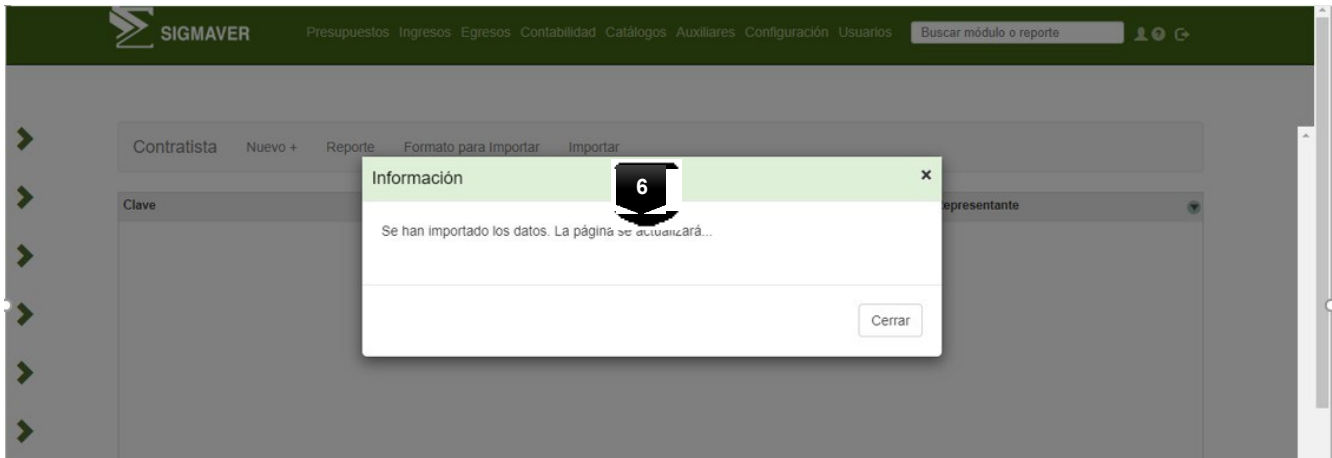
SIGMAVER Presupuestos Ingresos Egresos Contabilidad Catálogos Auxiliares Configuración Usuarios Buscar módulo o reporte

Contratista Nuevo + Reporte Formato para Importar Importar

Clave

epresentante

Información

6

×

Se han importado los datos. La página se actualizará...

Cerrar